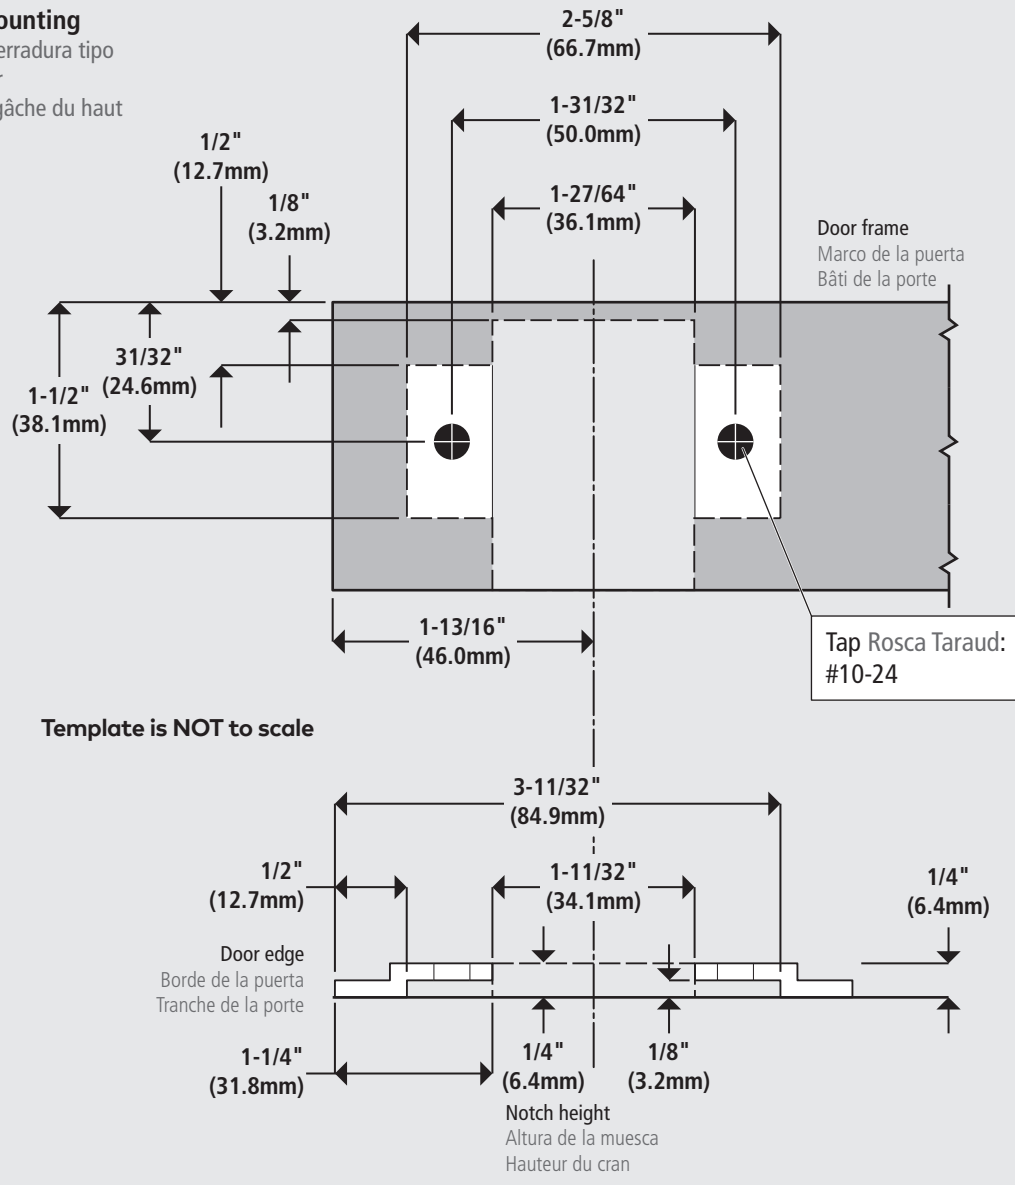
ounting
erradura tipo
r
gâche du haut

2-5/8"
(66.7mm)

1-31/32"
(50.0mm)

1/2"
(12.7mm)

1/8"
(3.2mm)

1-27/64"
(36.1mm)

Door frame
Marco de la puerta
Bâti de la porte

31/32"
(24.6mm)

1-1/2"
(38.1mm)

1-13/16"
(46.0mm)

Tap Rosca Taraud:
#10-24

Template is NOT to scale

3-11/32"
(84.9mm)

1/2"
(12.7mm)

1-11/32"
(34.1mm)

1/4"
(6.4mm)

Door edge
Borde de la puerta
Tranche de la porte

1-1/4"
(31.8mm)

1/4"
(6.4mm)

1/8"
(3.2mm)

Notch height
Altura de la muesca
Hauteur du cran